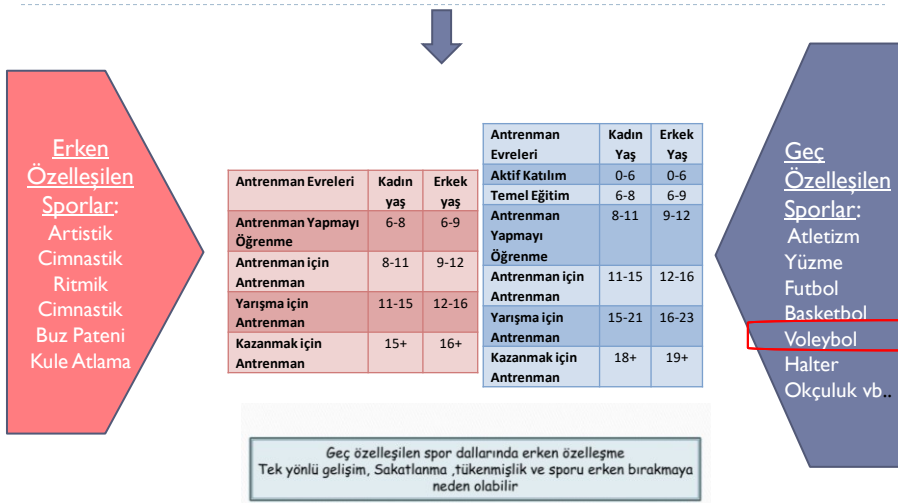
Erken Özelleşilen Sporlar:
Artistik
Cimnastik
Ritmik
Cimnastik
Buz Pateni
Kule Atlama

| Antrenman Evreleri | Kadın yaş | Erkek yaş |
|---|---|---|
| Antrenman Yapmayı Öğrenme | 6-8 | 6-9 |
| Antrenman için Antrenman | 8-11 | 9-12 |
| Yarışma için Antrenman | 11-15 | 12-16 |
| Kazanmak için Antrenman | 15+ | 16+ |

| Antrenman Evreleri | Kadın Yaş | Erkek Yaş |
|---|---|---|
| Aktif Katılım | 0-6 | 0-6 |
| Temel Eğitim | 6-8 | 6-9 |
| Antrenman Yapmayı Öğrenme | 8-11 | 9-12 |
| Antrenman için Antrenman | 11-15 | 12-16 |
| Yarışma için Antrenman | 15-21 | 16-23 |
| Kazanmak için Antrenman | 18+ | 19+ |

Geç Özelleşilen Sporlar:
Atletizm
Yüzme
Futbol
Basketbol
Voleybol
Halter
Okçuluk vb..

Geç özelleşilen spor dallarında erken özelleşme
Tek yönlü gelişim, Sakatlanma ,tükenmişlik ve sporu erken bırakmaya neden olabilir